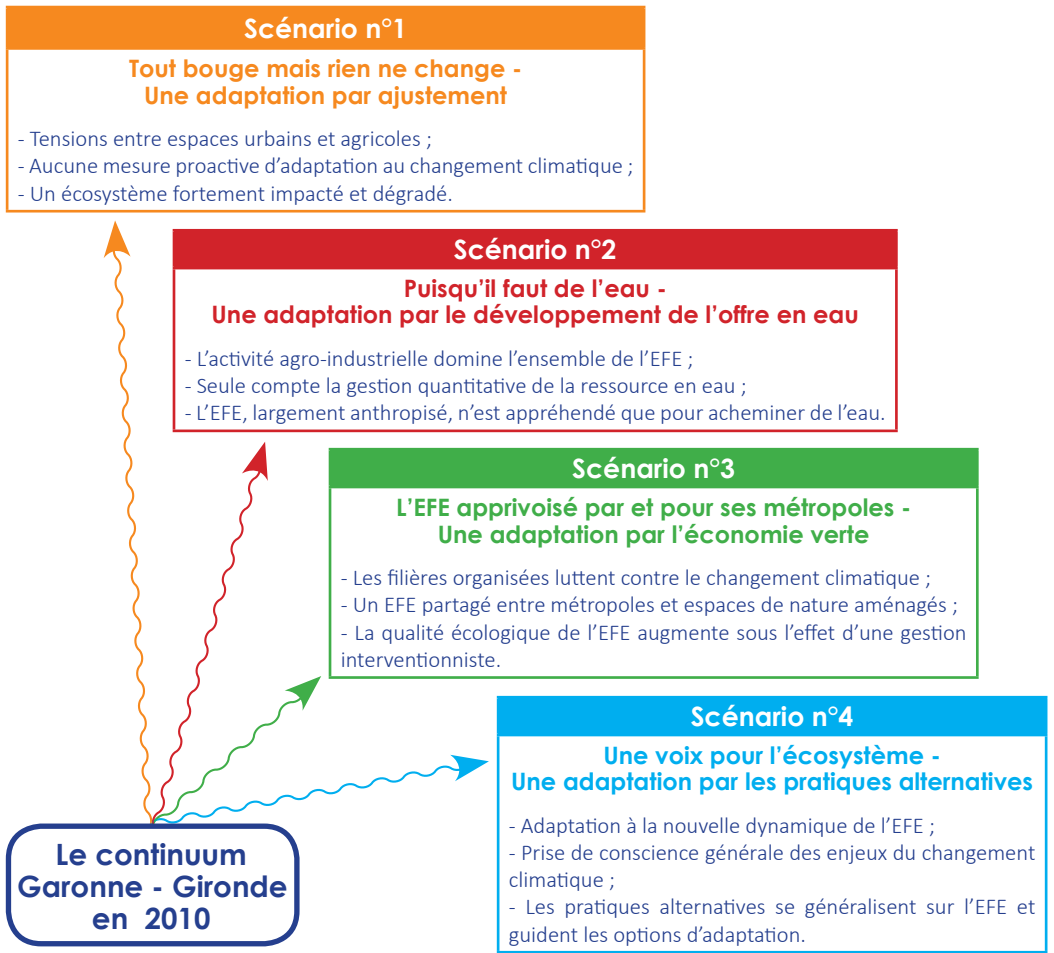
Scénario n°1

Tout bouge mais rien ne change - Une adaptation par ajustement

- Tensions entre espaces urbains et agricoles ;
- Aucune mesure proactive d'adaptation au changement climatique ;
- Un écosystème fortement impacté et dégradé.

Scénario n°2

Puisqu'il faut de l'eau - Une adaptation par le développement de l'offre en eau

- L'activité agro-industrielle domine l'ensemble de l'EFE ;
- Seule compte la gestion quantitative de la ressource en eau ;
- L'EFE, largement anthropisé, n'est appréhendé que pour acheminer de l'eau.

Scénario n°3

L'EFE apprivoisé par et pour ses métropoles - Une adaptation par l'économie verte

- Les filières organisées luttent contre le changement climatique ;
- Un EFE partagé entre métropoles et espaces de nature aménagés ;
- La qualité écologique de l'EFE augmente sous l'effet d'une gestion interventionniste.

Scénario n°4

Une voix pour l'écosystème - Une adaptation par les pratiques alternatives

- Adaptation à la nouvelle dynamique de l'EFE ;
- Prise de conscience générale des enjeux du changement climatique ;
- Les pratiques alternatives se généralisent sur l'EFE et guident les options d'adaptation.

Le continuum Garonne - Gironde en 2010